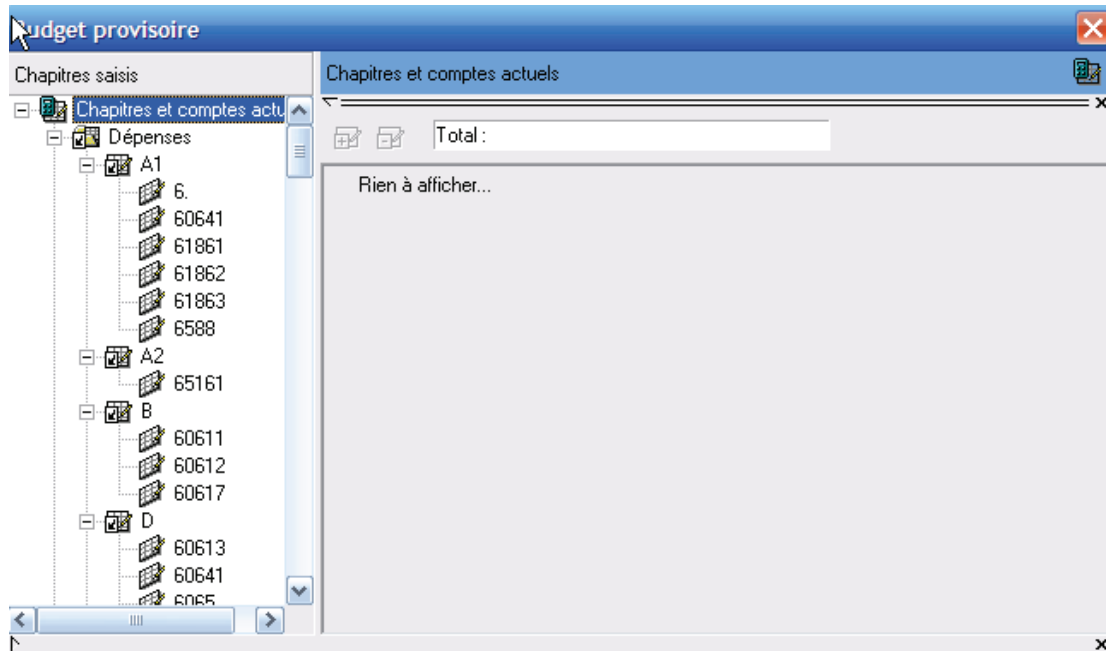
udget provisoire

Chapitres saisis

Chapitres et comptes actu

Dépenses

A1

6.

60641

61861

61862

61863

6588

A2

65161

B

60611

60612

60617

D

60613

60641

6065

Chapitres et comptes actuels

Total :

Rien à afficher...